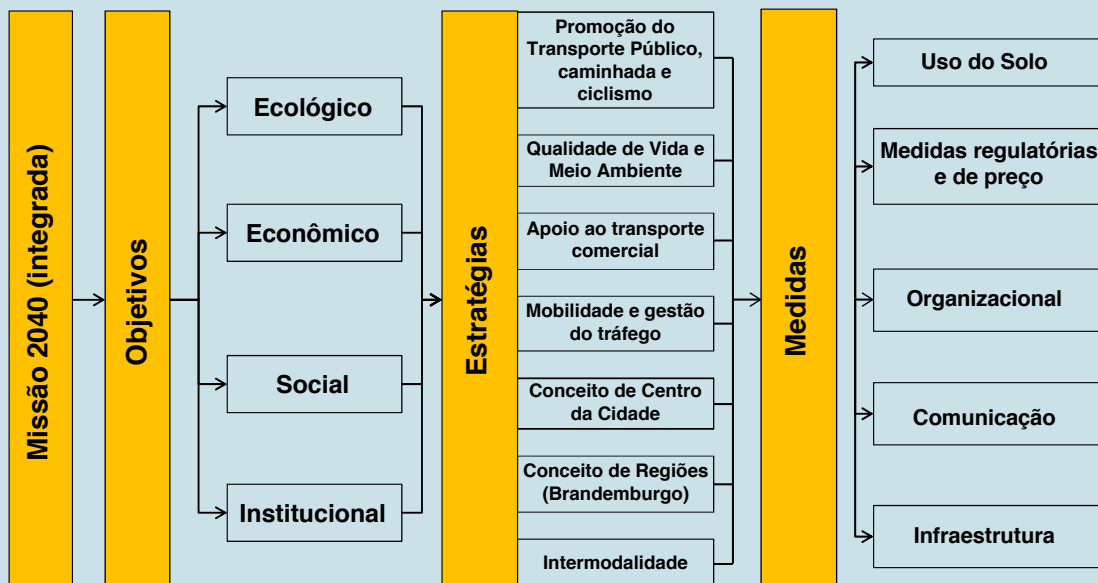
Missão 2040 (integrada)

Objetivos

Ecológico

Econômico

Social

Institucional

Estratégias

Promoção do Transporte Público, caminhada e ciclismo

Qualidade de Vida e Meio Ambiente

Apoio ao transporte comercial

Mobilidade e gestão do tráfego

Conceito de Centro da Cidade

Conceito de Regiões (Brandemburgo)

Intermodalidade

Medidas

Uso do Solo

Medidas regulatórias e de preço

Organizacional

Comunicação

Infraestrutura